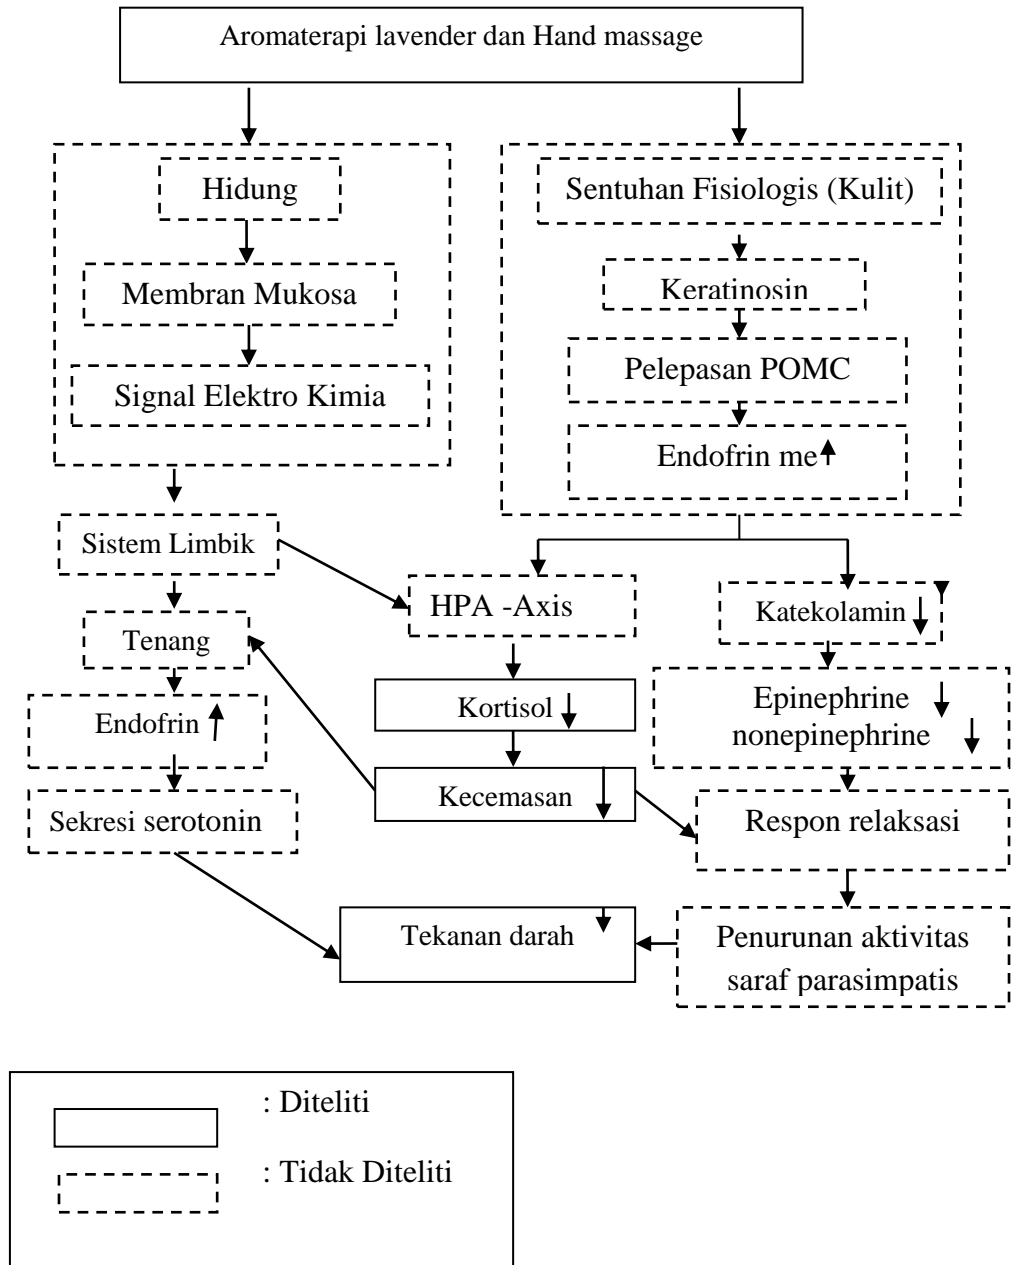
Aromaterapi lavender dan Hand massage

Hidung

Membran Mukosa

Signal Elektro Kimia

Sentuhan Fisiologis (Kulit)

Keratinosin

Pelepasan POMC

Endofrin me↑

Sistem Limbik

Tenang

Endofrin ↑

Sekresi serotonin

HPA -Axis

Kortisol ↓

Kecemasan ↓

Katekolamin ↓

Epinephrine ↓ nonepinephrine ↓

Respon relaksasi

Penurunan aktivitas saraf parasimpatis

Tekanan darah ↓

: Diteliti

: Tidak Diteliti